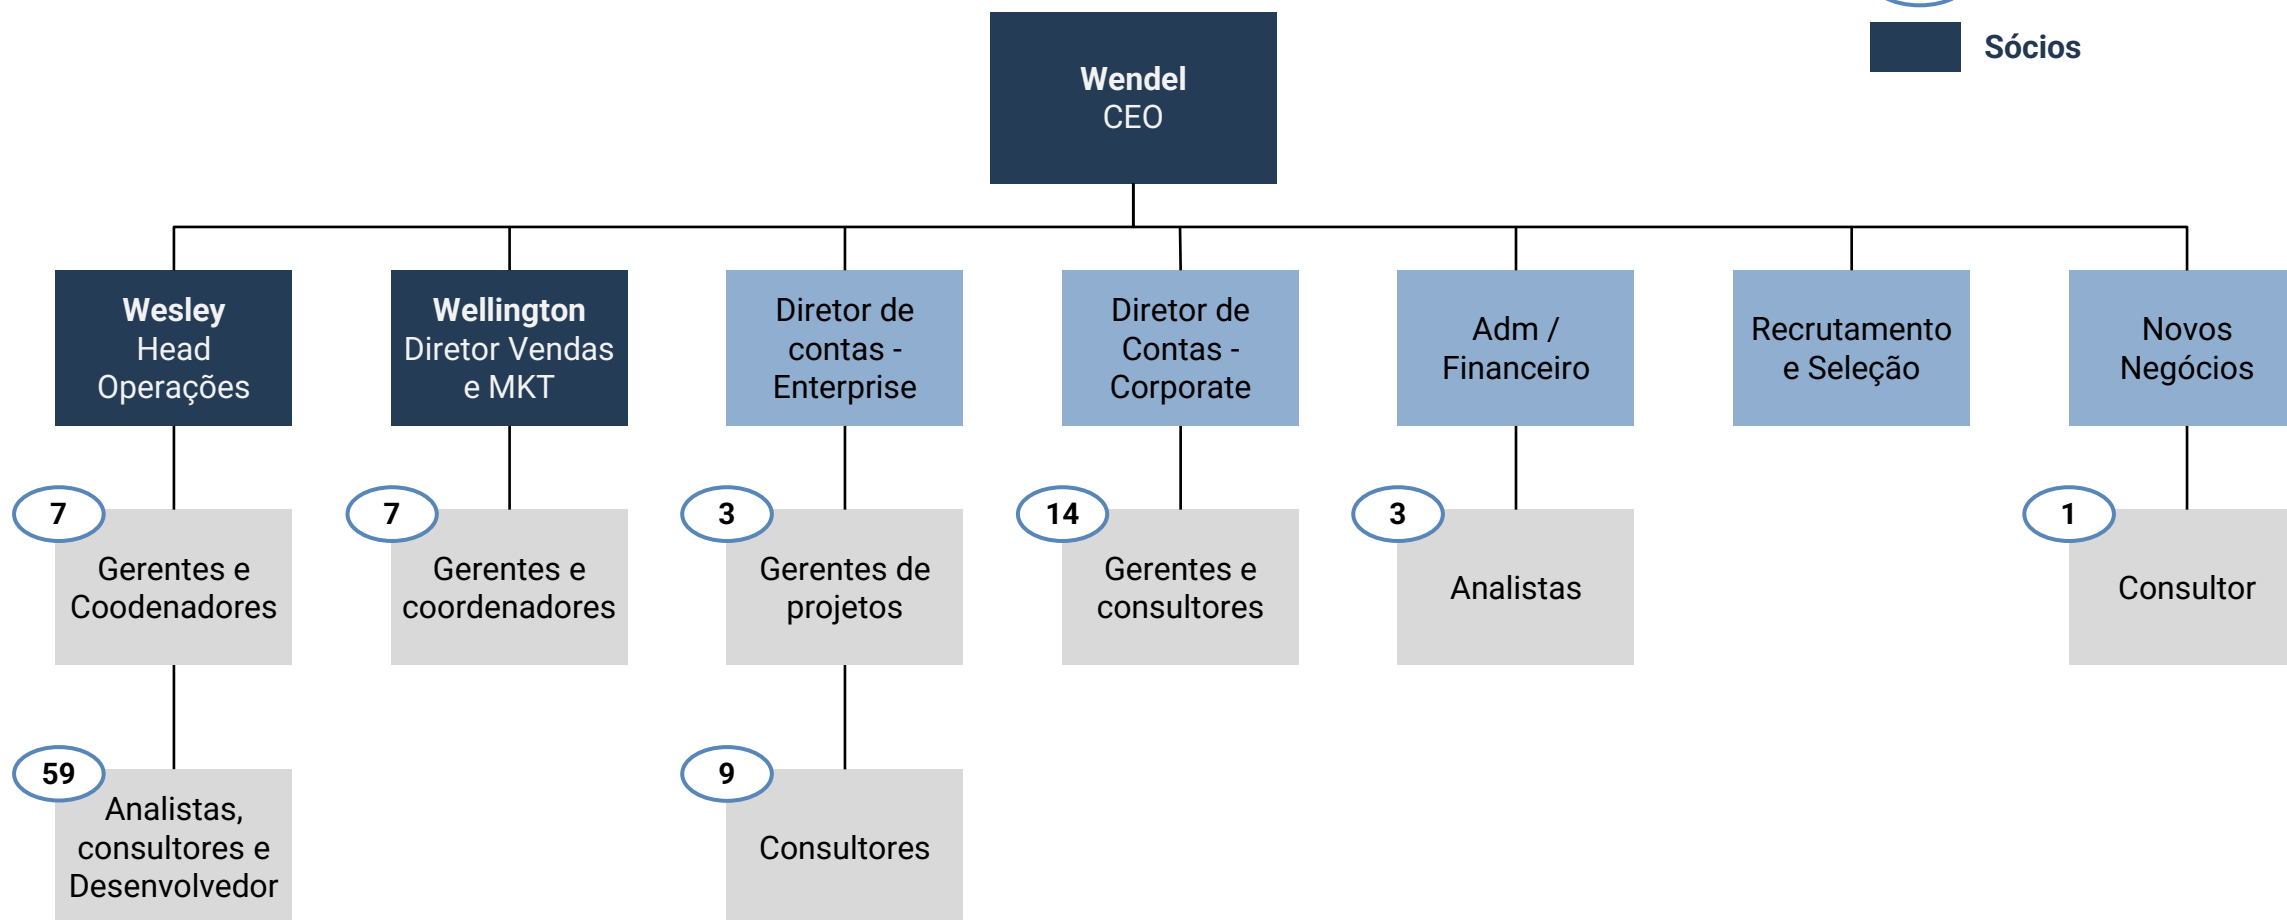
Wendel
CEO

Sócios

Wesley
Head Operações

Wellington
Diretor Vendas e MKT

Diretor de contas - Enterprise

Diretor de Contas - Corporate

Adm / Financeiro

Recrutamento e Seleção

Novos Negócios

7
Gerentes e Coodenadores

7
Gerentes e coordenadores

3
Gerentes de projetos

14
Gerentes e consultores

3
Analistas

1
Consultor

59
Analistas, consultores e Desenvolvedor

9
Consultores